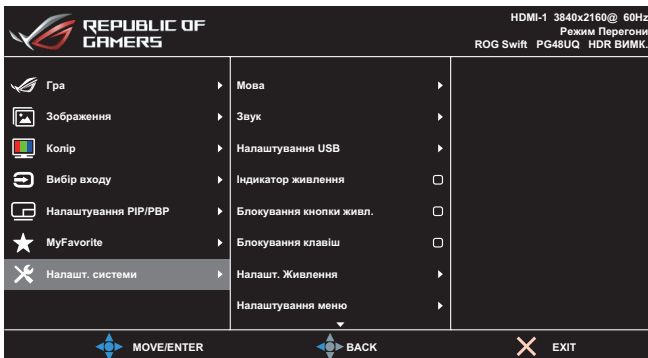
REPUBLIC OF GAMERS

HDMI-1 3840x2160@ 60Hz
Режим Перегони
ROG Swift PG48UQ HDR ВИМК.

Гра
Зображення
Колір
Вибір входу
Налаштування PIP/PBP
MyFavorite
Налашт. системи

Мова
Звук
Налаштування USB
Індикатор живлення
Блокування кнопки живл.
Блокування клавіш
Налашт. Живлення
Налаштування меню

MOVE/ENTER
BACK
EXIT